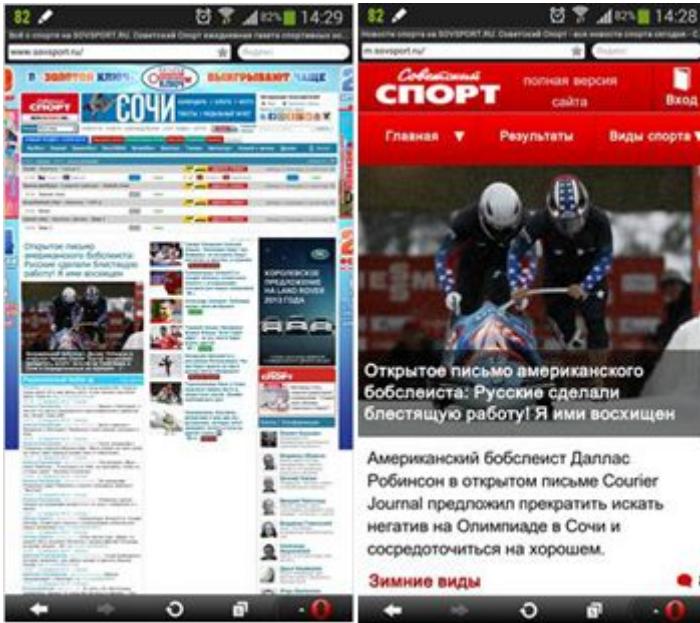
82 ✎ 82% 14:29
Всё о спорте на SOVSPORT.RU. Советский Спорт ежедневная газета спортивных но...
www.sovsport.ru/
Яндекс
ЗОЛОТОЙ КЛЮЧ ВЫИГРЫВАЮТ ЧАЩЕ
СОВЕТСКИЙ СПОРТ
СОЧИ
Открытое письмо американского бобслеиста: Русские сделали блестящую работу! Я ими восхищен
КОРОЛЕВСКОЕ ПРЕДЛОЖЕНИЕ НА LAND ROVER 2013 ГОДА

82 ✎ 82% 14:28
Новости спорта на SOVSPORT.RU. Советский Спорт - вся новости спорта и ...
m.sovsport.ru/
Яндекс
Советский СПОРТ
полная версия сайта
Вход
Главная ▼
Результаты
Виды спорта ▼
Открытое письмо американского бобслеиста: Русские сделали блестящую работу! Я ими восхищен
Американский бобслеист Даллас Робинсон в открытом письме Courier Journal предложил прекратить искать негатив на Олимпиаде в Сочи и сосредоточиться на хорошем.
Зимние виды